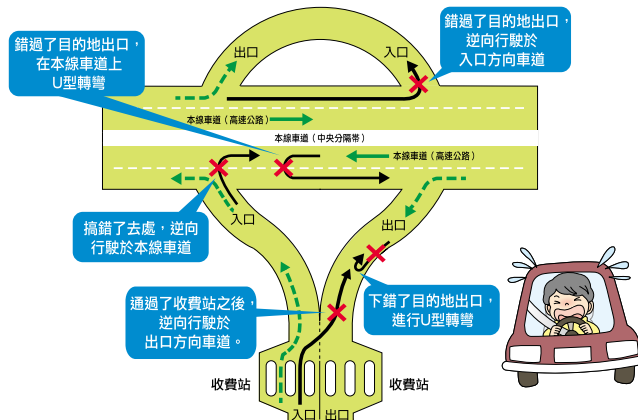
錯過了目的地出口，在本線車道上U型轉彎

出口

入口

錯過了目的地出口，逆向行駛於入口方向車道

本線車道（高速公路）

本線車道（中央分隔帶）

本線車道（高速公路）

入口

出口

搞錯了去處，逆向行駛於本線車道

下錯了目的地出口，進行U型轉彎

通過了收費站之後，逆向行駛於出口方向車道。

收費站

收費站

入口

出口